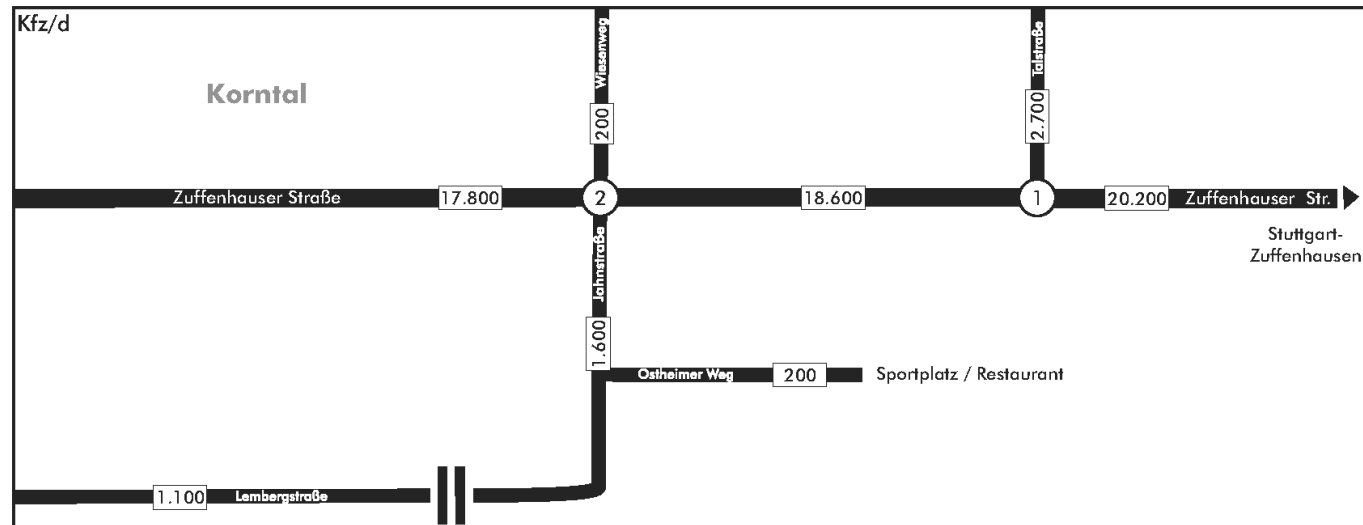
Kfz/d

Korntal

Wiesenweg
200

Talstraße
2.700

Zuffenhauser Straße 17.800 2 18.600 1 20.200 Zuffenhauser Str.

Stuttgart-Zuffenhausen

Jahnstraße
1.600

Ostheimer Weg 200 Sportplatz / Restaurant

1.100 Lembergstraße